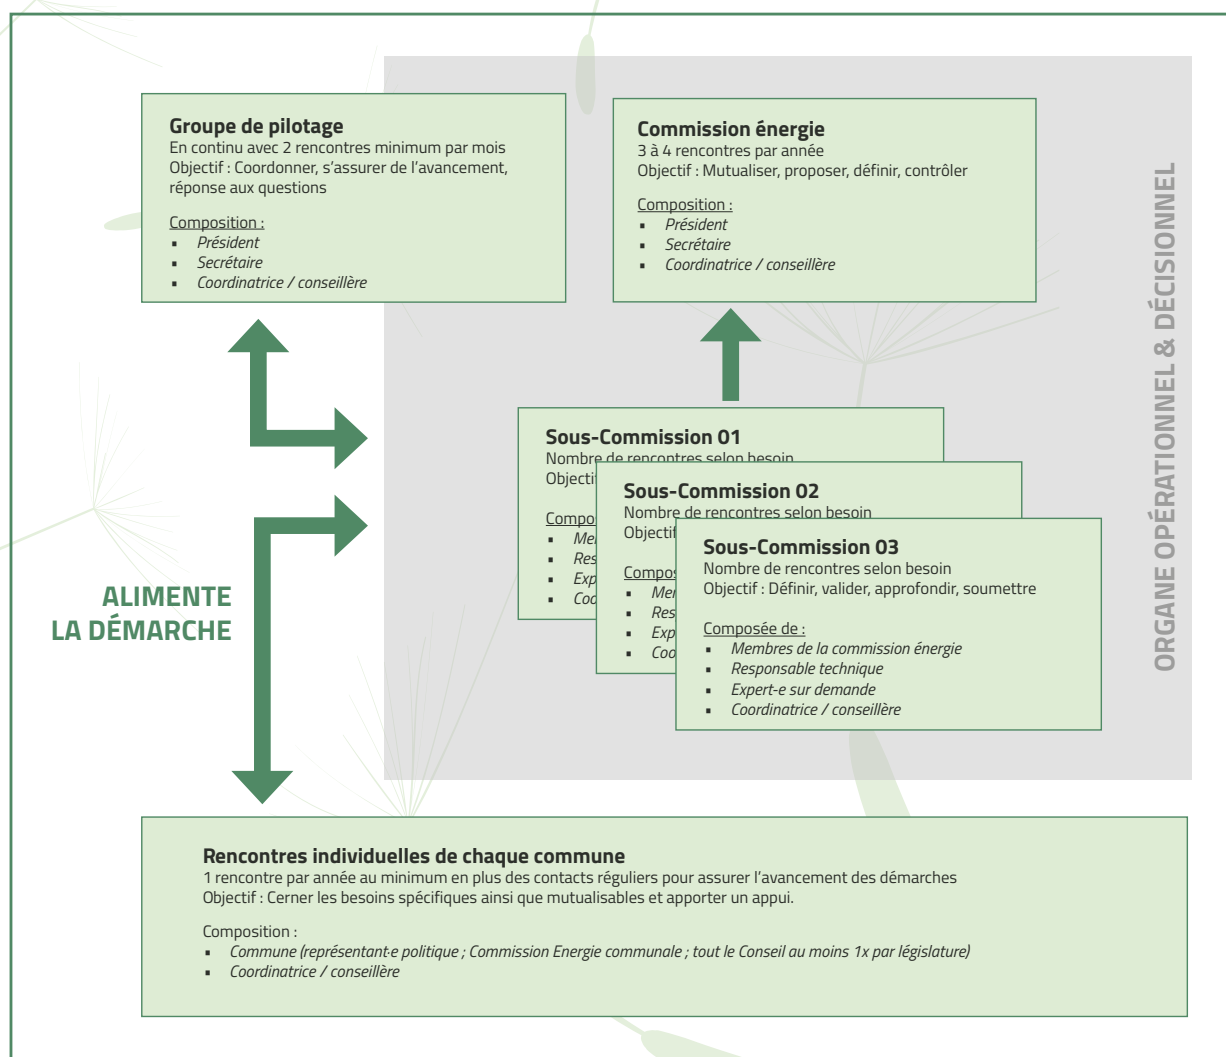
**Groupe de pilotage**
En continu avec 2 rencontres minimum par mois
Objectif : Coordonner, s'assurer de l'avancement, réponse aux questions

Composition :
- *Président*
- *Secrétaire*
- *Coordinatrice / conseillère*

**Commission énergie**
3 à 4 rencontres par année
Objectif : Mutualiser, proposer, définir, contrôler

Composition :
- *Président*
- *Secrétaire*
- *Coordinatrice / conseillère*

ORGANE OPÉRATIONNEL & DÉCISIONNEL

**Sous-Commission 01**
Nombre de rencontres selon besoin
Objecti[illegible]

Compo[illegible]
- *Me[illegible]*
- *Res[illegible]*
- *Exp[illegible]*
- *Coo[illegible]*

**Sous-Commission 02**
Nombre de rencontres selon besoin
Objecti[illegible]

Compos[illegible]
- *Mer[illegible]*
- *Res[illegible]*
- *Exp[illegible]*
- *Coo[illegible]*

**Sous-Commission 03**
Nombre de rencontres selon besoin
Objectif : Définir, valider, approfondir, soumettre

Composée de :
- *Membres de la commission énergie*
- *Responsable technique*
- *Expert-e sur demande*
- *Coordinatrice / conseillère*

ALIMENTE LA DÉMARCHE

**Rencontres individuelles de chaque commune**
1 rencontre par année au minimum en plus des contacts réguliers pour assurer l'avancement des démarches
Objectif : Cerner les besoins spécifiques ainsi que mutualisables et apporter un appui.

Composition :
- *Commune (représentant·e politique ; Commission Energie communale ; tout le Conseil au moins 1x par législature)*
- *Coordinatrice / conseillère*